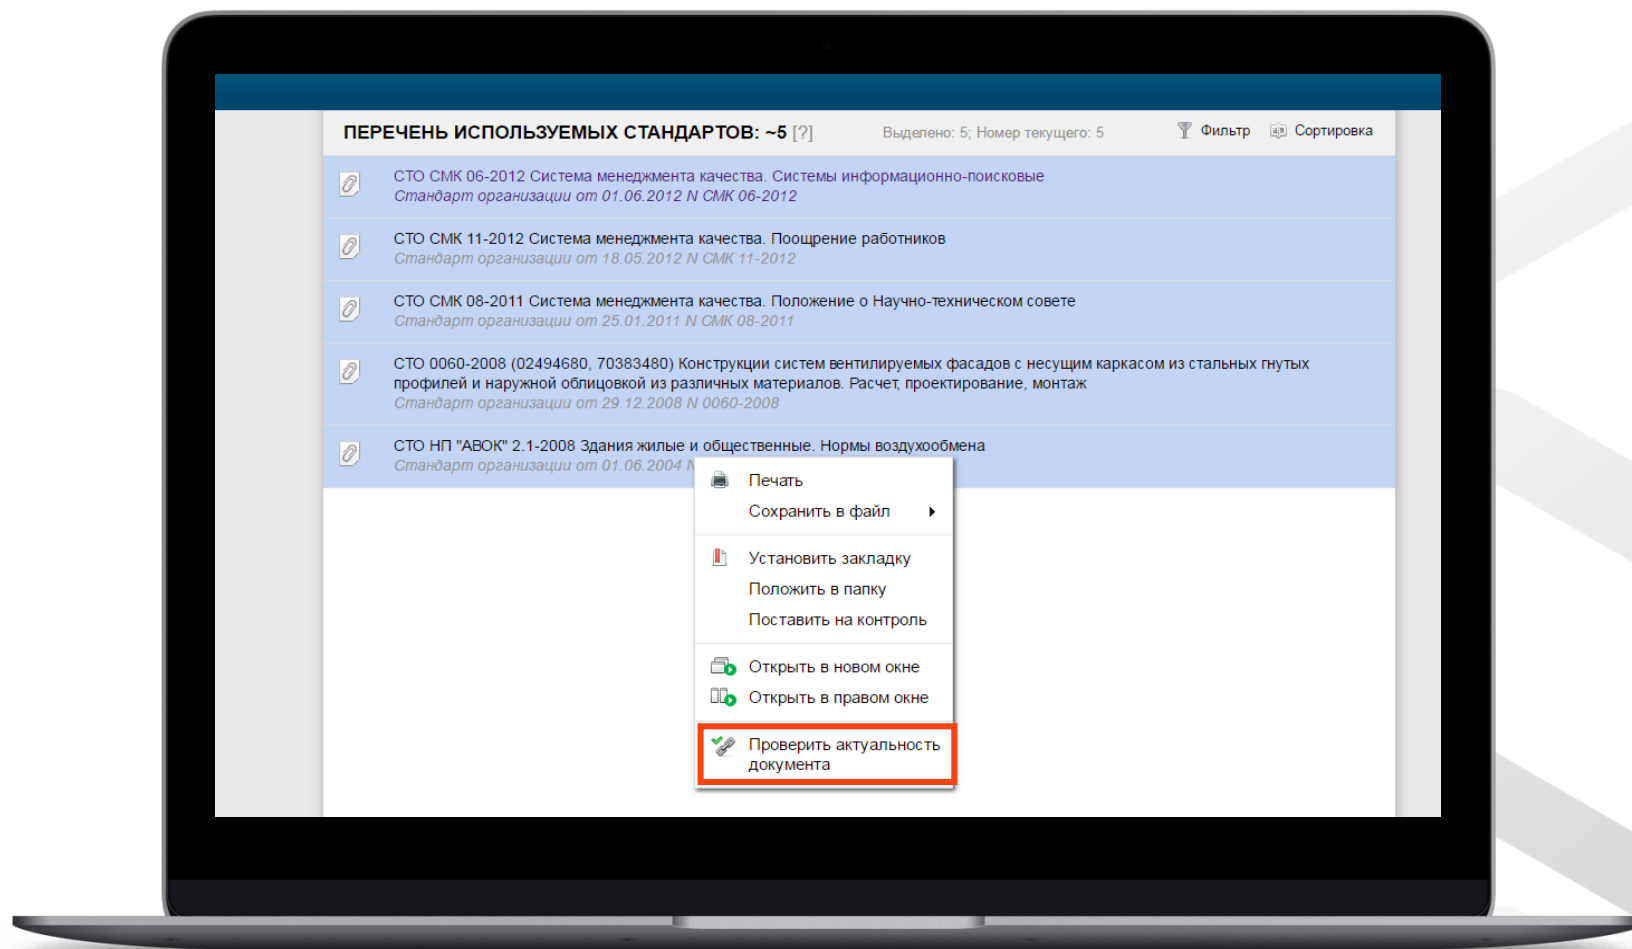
ПЕРЕЧЕНЬ ИСПОЛЬЗУЕМЫХ СТАНДАРТОВ: ~5 [?]

Выделено: 5; Номер текущего: 5

Фильтр

Сортировка

СТО СМК 06-2012 Система менеджмента качества. Системы информационно-поисковые
Стандарт организации от 01.06.2012 N СМК 06-2012

СТО СМК 11-2012 Система менеджмента качества. Поощрение работников
Стандарт организации от 18.05.2012 N СМК 11-2012

СТО СМК 08-2011 Система менеджмента качества. Положение о Научно-техническом совете
Стандарт организации от 25.01.2011 N СМК 08-2011

СТО 0060-2008 (02494680, 70383480) Конструкции систем вентилируемых фасадов с несущим каркасом из стальных гнутых профилей и наружной облицовкой из различных материалов. Расчет, проектирование, монтаж
Стандарт организации от 29.12.2008 N 0060-2008

СТО НП "АВОК" 2.1-2008 Здания жилые и общественные. Нормы воздухообмена
Стандарт организации от 01.06.2004 N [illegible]

Печать
Сохранить в файл
Установить закладку
Положить в папку
Поставить на контроль
Открыть в новом окне
Открыть в правом окне
Проверить актуальность документа